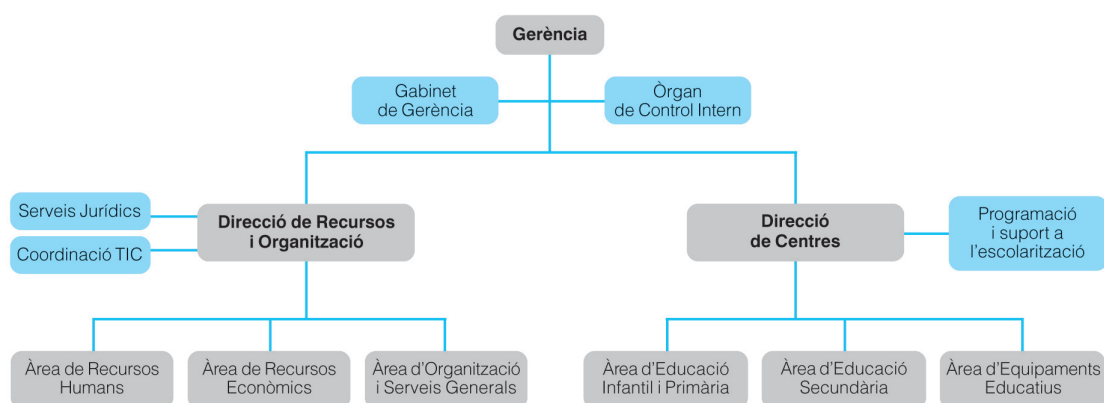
Gerència

Gabinet de Gerència

Òrgan de Control Intern

Serveis Jurídics

Coordinació TIC

Direcció de Recursos i Organització

Direcció de Centres

Programació i suport a l'escolarització

Àrea de Recursos Humans

Àrea de Recursos Econòmics

Àrea d'Organització i Serveis Generals

Àrea d'Educació Infantil i Primària

Àrea d'Educació Secundària

Àrea d'Equipaments Educatius